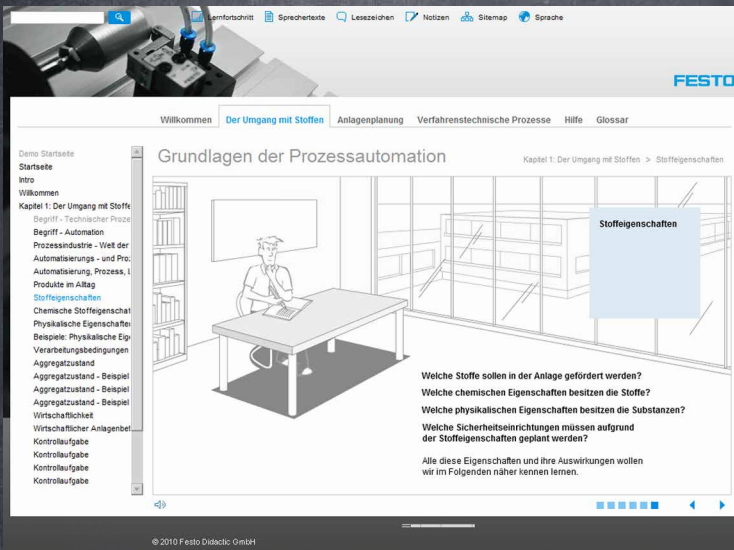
Lernfortschritt Sprechertexte Lesezeichen Notizen Sitemap Sprache

FESTO

Willkommen Der Umgang mit Stoffen Anlagenplanung Verfahrenstechnische Prozesse Hilfe Glossar

Demo Startseite
Startseite
Intro
Willkommen
Kapitel 1: Der Umgang mit Stoffe
Begriff - Technischer Proze
Begriff - Automation
Prozessindustrie - Welt der
Automatisierungs - und Pro
Automatisierung, Prozess, L
Produkte im Alltag
Stoffeigenschaften
Chemische Stoffeigenschat
Physikalische Eigenschafte
Beispiele: Physikalische Eig
Verarbeitungsbedingungen
Aggregatzustand
Aggregatzustand - Beispiel
Aggregatzustand - Beispiel
Aggregatzustand - Beispiel
Wirtschaftlichkeit
Wirtschaftlicher Anlagenbet
Kontrollaufgabe
Kontrollaufgabe
Kontrollaufgabe
Kontrollaufgabe

Grundlagen der Prozessautomation

Kapitel 1: Der Umgang mit Stoffen > Stoffeigenschaften

Stoffeigenschaften

Welche Stoffe sollen in der Anlage gefördert werden?
Welche chemischen Eigenschaften besitzen die Stoffe?
Welche physikalischen Eigenschaften besitzen die Substanzen?
Welche Sicherheitseinrichtungen müssen aufgrund der Stoffeigenschaften geplant werden?

Alle diese Eigenschaften und ihre Auswirkungen wollen wir im Folgenden näher kennen lernen.

© 2010 Festo Didactic GmbH